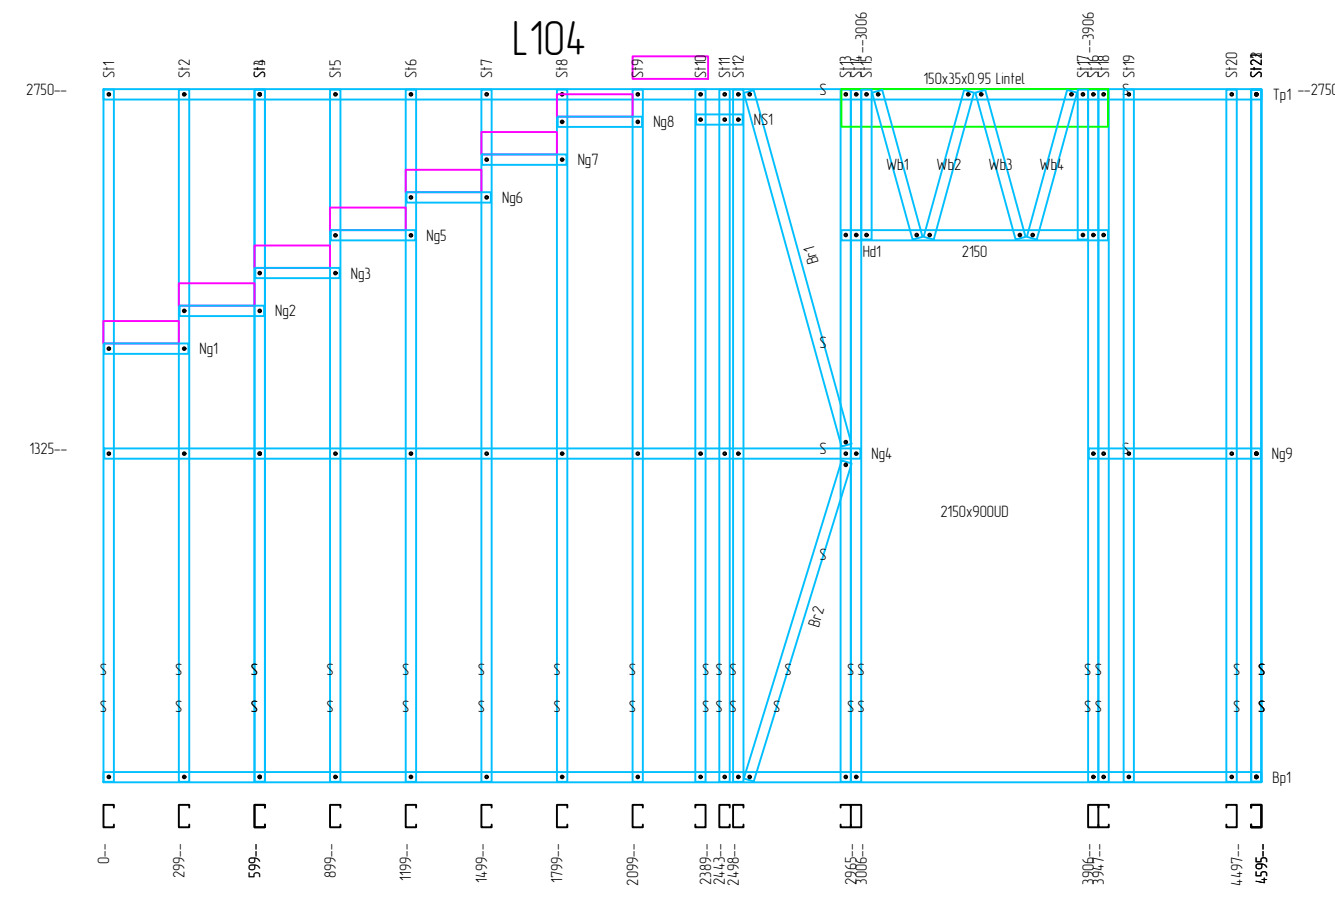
L104

St1 St2 St3 St5 St6 St7 St8 St9 St10 St11 St12 St13 St14 St15 --3006 St17 St18 St16 --3906 St19 St20 St22

2750--
150x35x0.95 Lintel
Tp1 --2750
Ng8
NS1
Ng7
Wb1 Wb2 Wb3 Wb4
Ng6
Ng5
Hd1
2150
Ng3
Br1
Ng2
Ng1
1325--
Ng4
Ng9
2150x900UD
Br2
Bp1

0-- 299-- 599-- 899-- 1199-- 1499-- 1799-- 2099-- 2389-- 2443-- 2498-- 2965-- 3006-- 3906-- 3947-- 4497-- 4595--